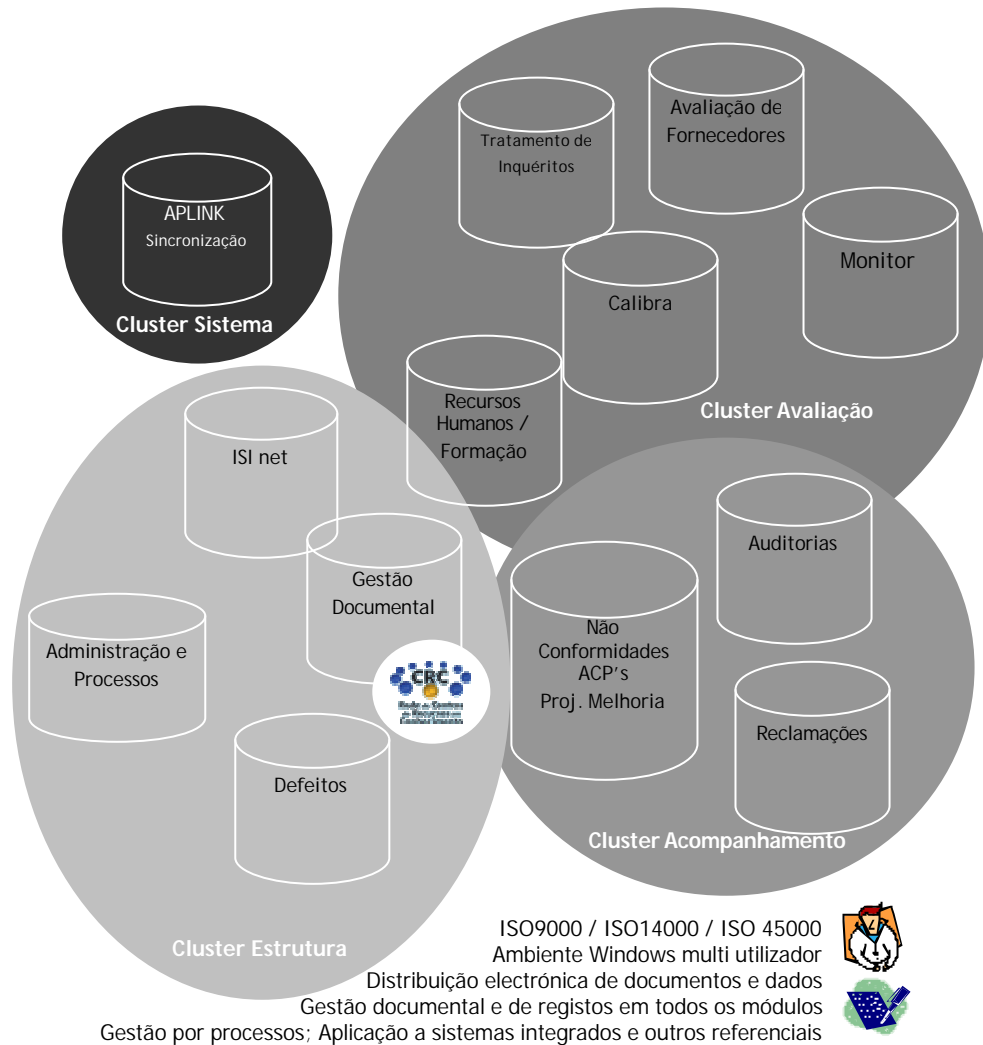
APLINK
Sincronização

Cluster Sistema

Tratamento de Inquéritos

Avaliação de Fornecedores

Monitor

Calibra

Recursos Humanos / Formação

Cluster Avaliação

ISI net

Gestão Documental

Administração e Processos

CRC

Defeitos

Auditorias

Não Conformidades ACP's Proj. Melhoria

Reclamações

Cluster Acompanhamento

Cluster Estrutura

ISO9000 / ISO14000 / ISO 45000
Ambiente Windows multi utilizador
Distribuição electrónica de documentos e dados
Gestão documental e de registos em todos os módulos
Gestão por processos; Aplicação a sistemas integrados e outros referenciais